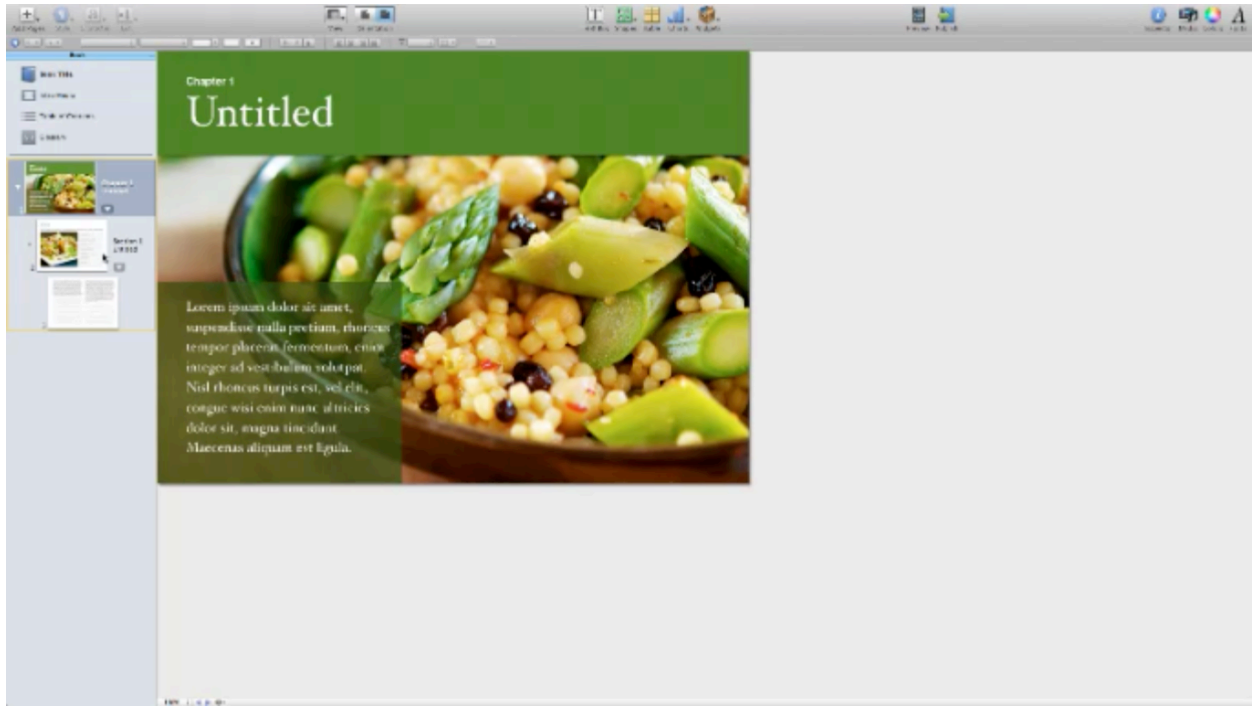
Chapter 1

Untitled

Lorem ipsum dolor sit amet, suspendisse nulla pretium, rhoncus tempor placerat fermentum, enim integer ad vestibulum volutpat. Nisl rhoncus turpis est, vel elit, congue wisi enim nunc ultricies dolor sit, magna tincidunt. Maecenas aliquam est ligula.

Book Title

Intro Media

Table of Contents

Glossary

Chapter 1 Untitled

Section 1 Untitled

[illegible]